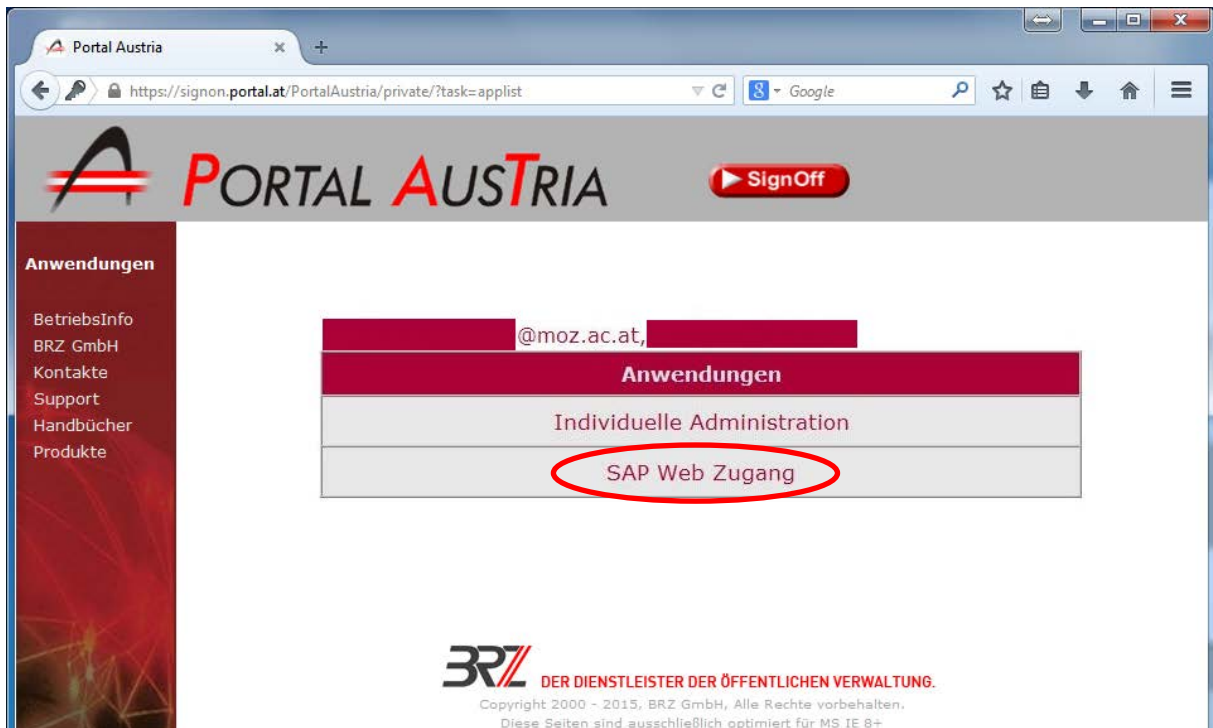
Portal Austria

https://signon.portal.at/PortalAustria/private/?task=applist

Google

PORTAL AUSTRIA

SignOff

Anwendungen

BetriebsInfo
BRZ GmbH
Kontakte
Support
Handbücher
Produkte

@moz.ac.at,

| Anwendungen |
|---|
| Individuelle Administration |
| SAP Web Zugang |

BRZ DER DIENSTLEISTER DER ÖFFENTLICHEN VERWALTUNG.

Copyright 2000 - 2015, BRZ GmbH, Alle Rechte vorbehalten.
Diese Seiten sind ausschließlich optimiert für MS IE 8+